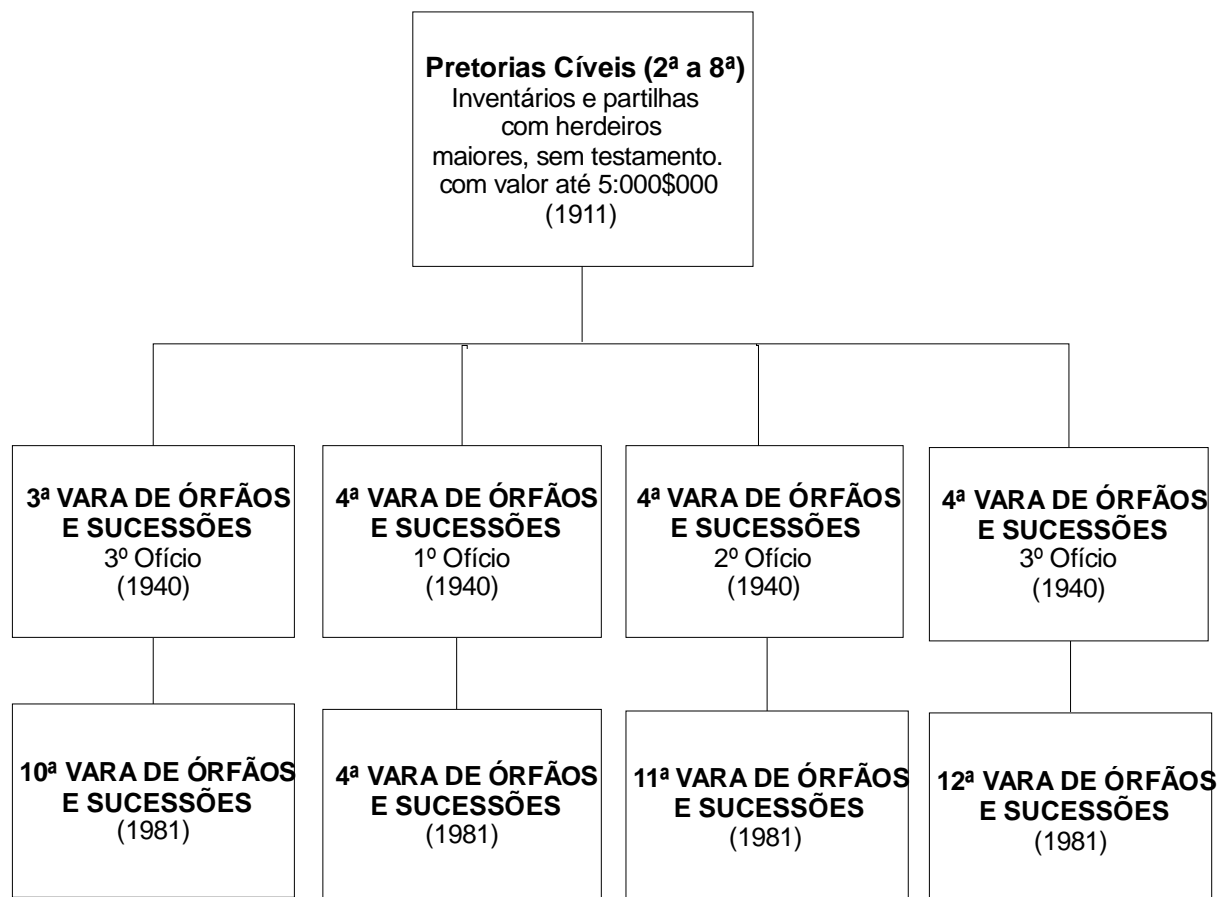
Pretorias Cíveis (2ª a 8ª)
Inventários e partilhas com herdeiros maiores, sem testamento. com valor até 5:000$000 (1911)

3ª VARA DE ÓRFÃOS E SUCESSÕES
3º Ofício
(1940)

4ª VARA DE ÓRFÃOS E SUCESSÕES
1º Ofício
(1940)

4ª VARA DE ÓRFÃOS E SUCESSÕES
2º Ofício
(1940)

4ª VARA DE ÓRFÃOS E SUCESSÕES
3º Ofício
(1940)

10ª VARA DE ÓRFÃOS E SUCESSÕES
(1981)

4ª VARA DE ÓRFÃOS E SUCESSÕES
(1981)

11ª VARA DE ÓRFÃOS E SUCESSÕES
(1981)

12ª VARA DE ÓRFÃOS E SUCESSÕES
(1981)